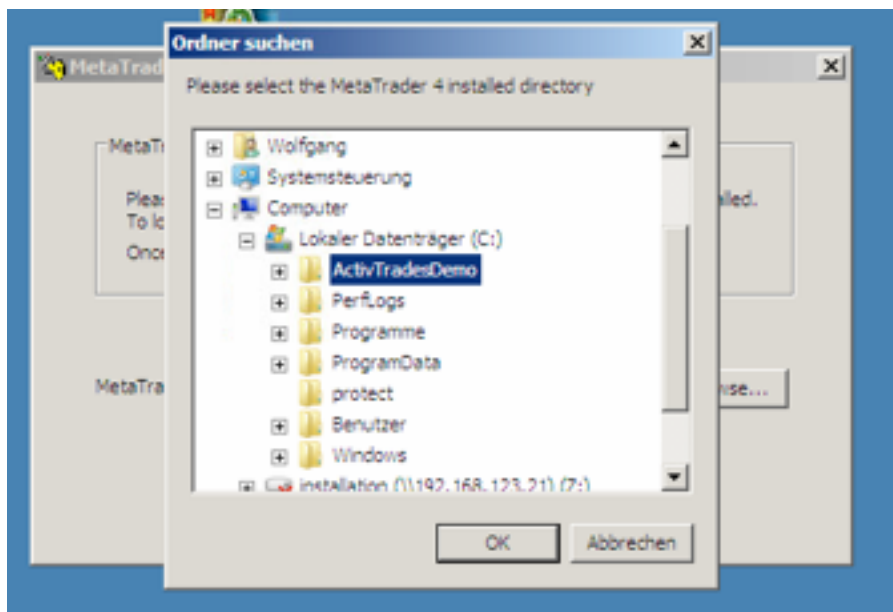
MetaTrad

MetaTr

Plea
To lo
Once

alled.

MetaTra

wse...

Ordner suchen

Please select the MetaTrader 4 installed directory

Wolfgang
Systemsteuerung
Computer
Lokaler Datenträger (C:)
ActivTradesDemo
PerfLogs
Programme
ProgramData
protect
Benutzer
Windows
installation (\\192.168.123.21) (Z:)

OK
Abbrechen